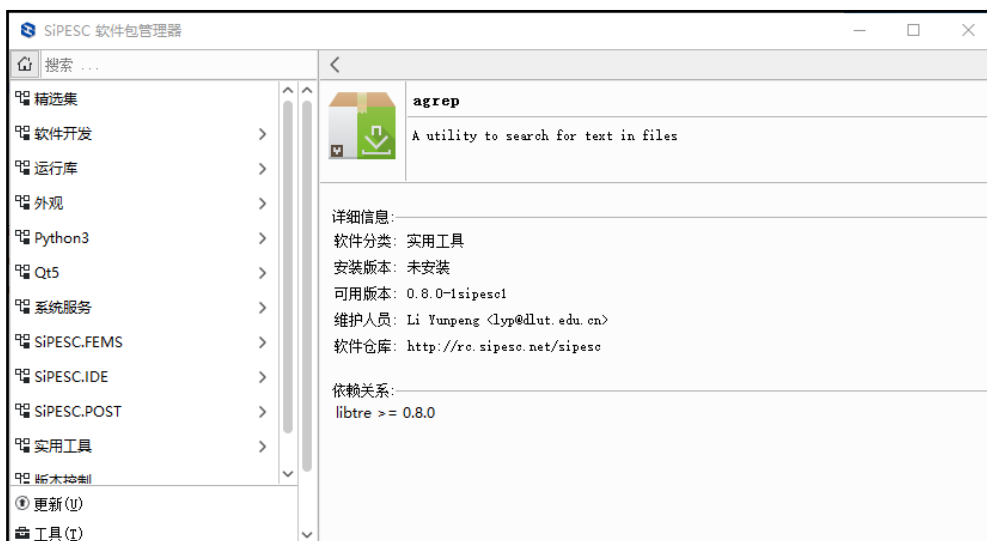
SiPESC 软件包管理器

搜索 ...

精选集
软件开发
运行库
外观
Python3
Qt5
系统服务
SiPESC.FEMS
SiPESC.IDE
SiPESC.POST
实用工具
版本控制

更新(U)
工具(T)

agrep

A utility to search for text in files

详细信息:
软件分类: 实用工具
安装版本: 未安装
可用版本: 0.8.0-1sipesc1
维护人员: Li Yunpeng <lyp@dlut.edu.cn>
软件仓库: http://rc.sipesc.net/sipesc

依赖关系:
libtre >= 0.8.0